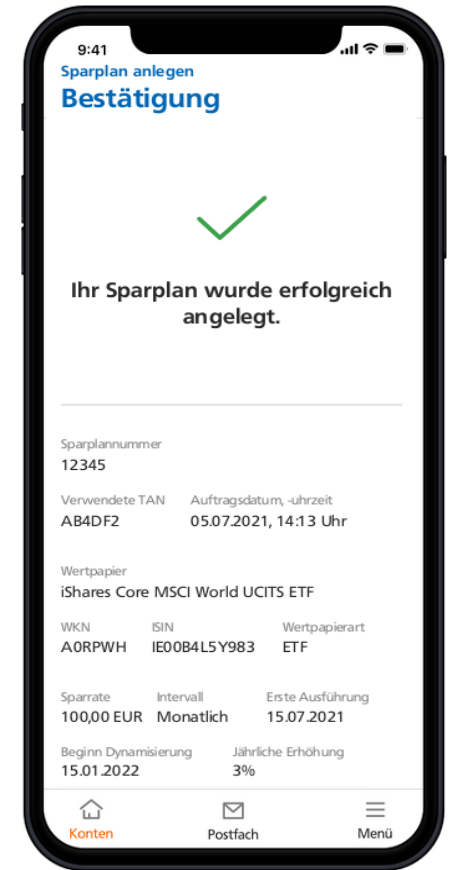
9:41

Sparplan anlegen

Bestätigung

Ihr Sparplan wurde erfolgreich angelegt.

Sparplannummer
12345

Verwendete TAN
AB4DF2

Auftragsdatum, -uhrzeit
05.07.2021, 14:13 Uhr

Wertpapier
iShares Core MSCI World UCITS ETF

WKN
A0RPWH

ISIN
IE00B4L5Y983

Wertpapierart
ETF

Sparrate
100,00 EUR

Intervall
Monatlich

Erste Ausführung
15.07.2021

Beginn Dynamisierung
15.01.2022

Jährliche Erhöhung
3%

Konten

Postfach

Menü